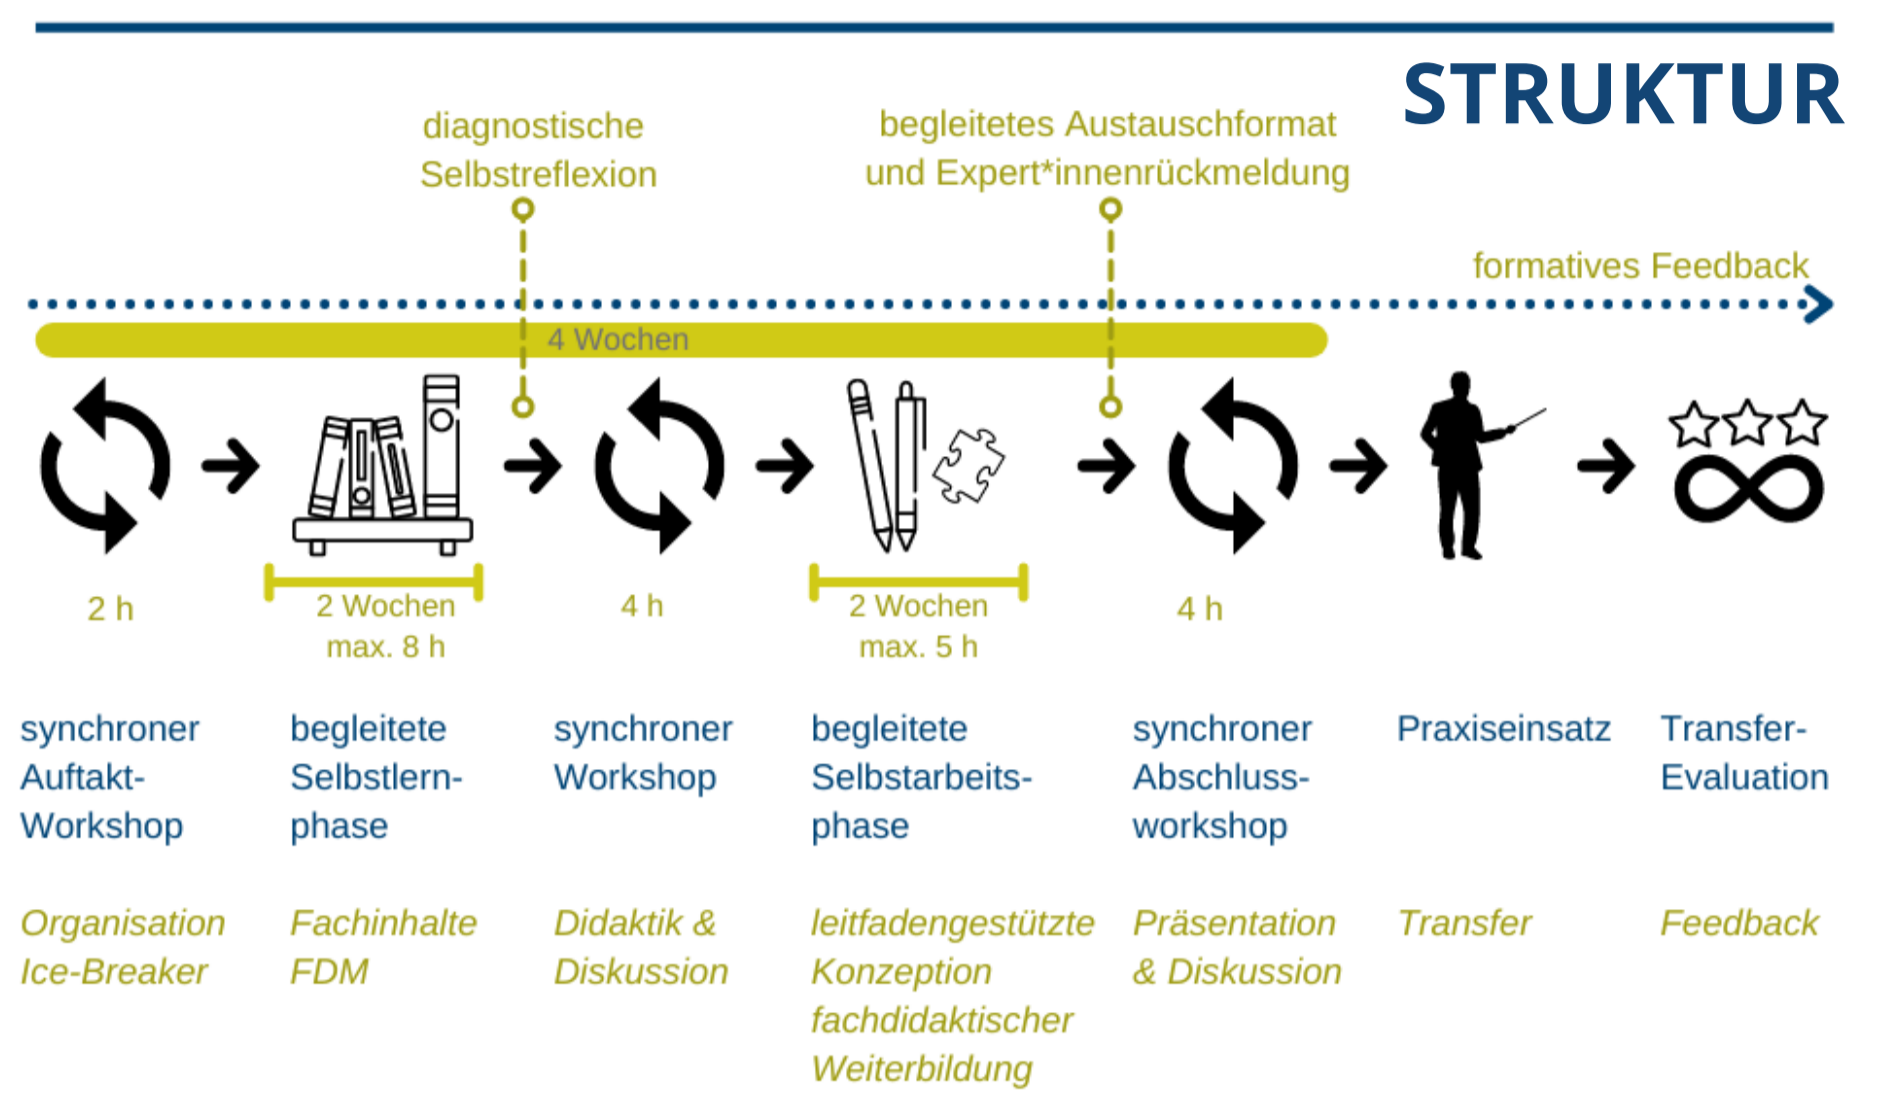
STRUKTUR

diagnostische Selbstreflexion

begleitetes Austauschformat und Expert*innenrückmeldung

formatives Feedback

4 Wochen

2 h

2 Wochen max. 8 h

4 h

2 Wochen max. 5 h

4 h

synchroner Auftakt-Workshop

Organisation Ice-Breaker

begleitete Selbstlernphase

Fachinhalte FDM

synchroner Workshop

Didaktik & Diskussion

begleitete Selbstarbeitsphase

leitfadengestützte Konzeption fachdidaktischer Weiterbildung

synchroner Abschluss-workshop

Präsentation & Diskussion

Praxiseinsatz

Transfer

Transfer-Evaluation

Feedback